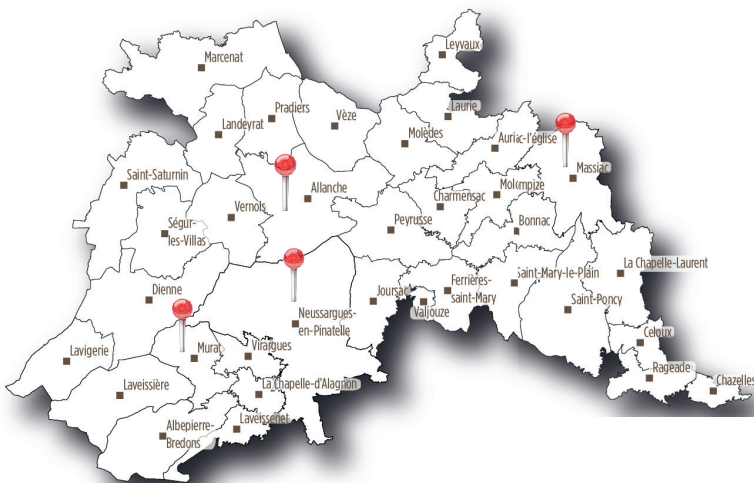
Leyvaux

Marcenat

Pradiers

Vèze

Laurie

Landeyrat

Molèdes

Auriac-l'église

Massiac

Saint-Saturnin

Allanche

Charmensac

Molompize

Vernols

Ségur-les-Villas

Peyrusse

Bonnac

La Chapelle-Laurent

Dienne

Ferrières-saint-Mary

Saint-Mary-le-Plain

Joursac

Valjouze

Saint-Poncy

Neussargues-en-Pinatelle

Celoux

Lavigerie

Murat

Virargues

Rageade

Chazelles

Laveissière

La Chapelle-d'Alagnon

Albepierre-Bredons

Laveissenet